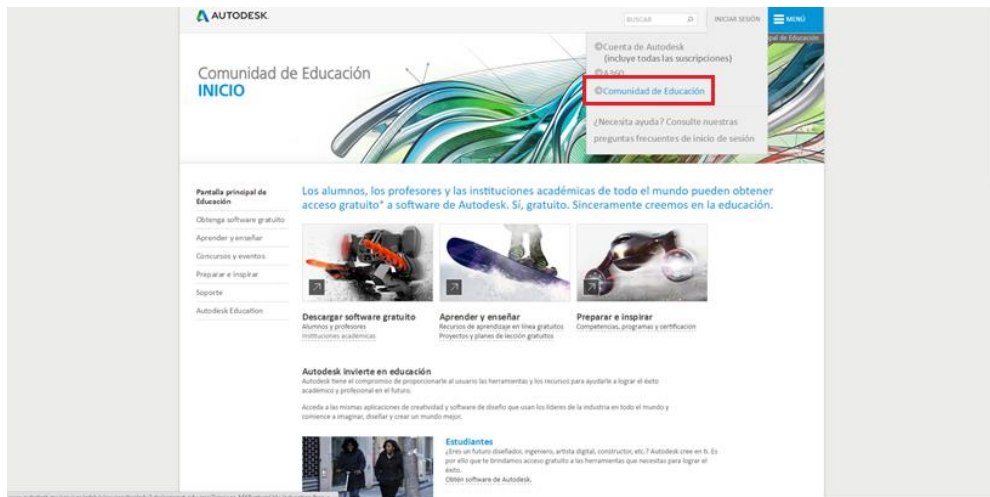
AUTODESK.

BUSCAR

INICIAR SESIÓN

MENÚ

Cuenta de Autodesk (incluye todas las suscripciones)

A360

Comunidad de Educación

¿Necesita ayuda? Consulte nuestras preguntas frecuentes de inicio de sesión

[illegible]pal de Educación

Comunidad de Educación
INICIO

Pantalla principal de Educación

Obtenga software gratuito

Aprender y enseñar

Concursos y eventos

Preparar e inspirar

Soporte

Autodesk Education

Los alumnos, los profesores y las instituciones académicas de todo el mundo pueden obtener acceso gratuito* a software de Autodesk. Sí, gratuito. Sinceramente creemos en la educación.

Descargar software gratuito
Alumnos y profesores
Instituciones académicas

Aprender y enseñar
Recursos de aprendizaje en línea gratuitos
Proyectos y planes de lección gratuitos

Preparar e inspirar
Competencias, programas y certificación

Autodesk invierte en educación
Autodesk tiene el compromiso de proporcionarle al usuario las herramientas y los recursos para ayudarle a lograr el éxito académico y profesional en el futuro.

Acceda a las mismas aplicaciones de creatividad y software de diseño que usan los líderes de la industria en todo el mundo y comience a imaginar, diseñar y crear un mundo mejor.

Estudiantes
¿Eres un futuro diseñador, ingeniero, artista digital, constructor, etc.? Autodesk cree en ti. Es por ello que te brindamos acceso gratuito a las herramientas que necesitas para lograr el éxito.
Obtén software de Autodesk.

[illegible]